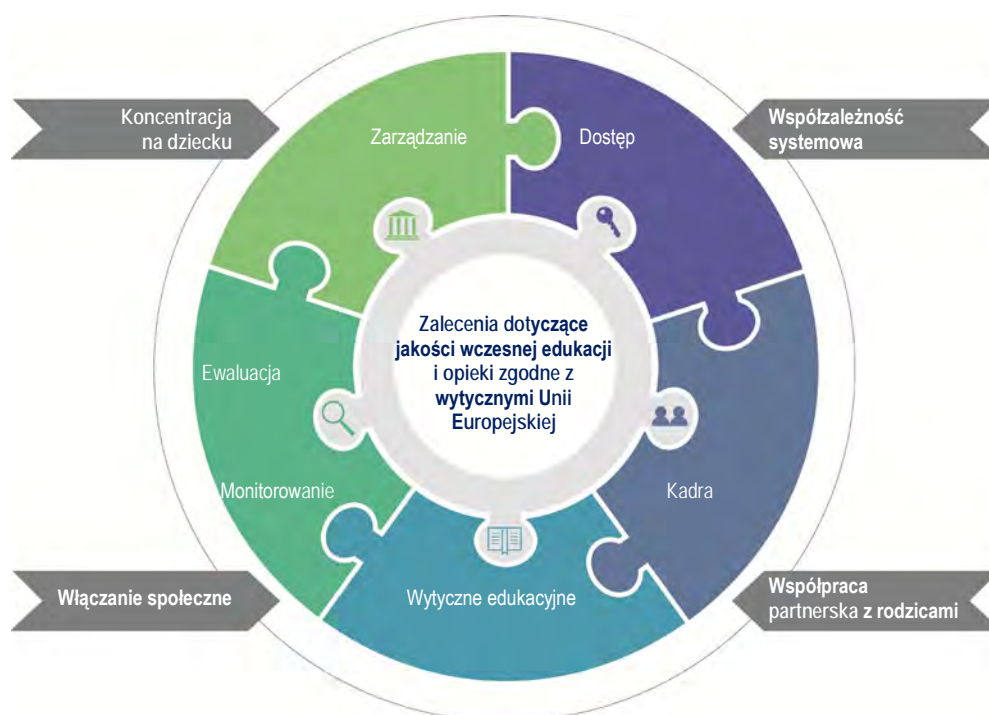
Koncentracja na dziecku

Współzależność systemowa

Zarządzanie

Dostęp

Zalecenia dotyczące jakości wczesnej edukacji i opieki zgodne z wytycznymi Unii Europejskiej

Ewaluacja

Monitorowanie

Kadra

Wytyczne edukacyjne

Włączanie społeczne

Współpraca partnerska z rodzicami